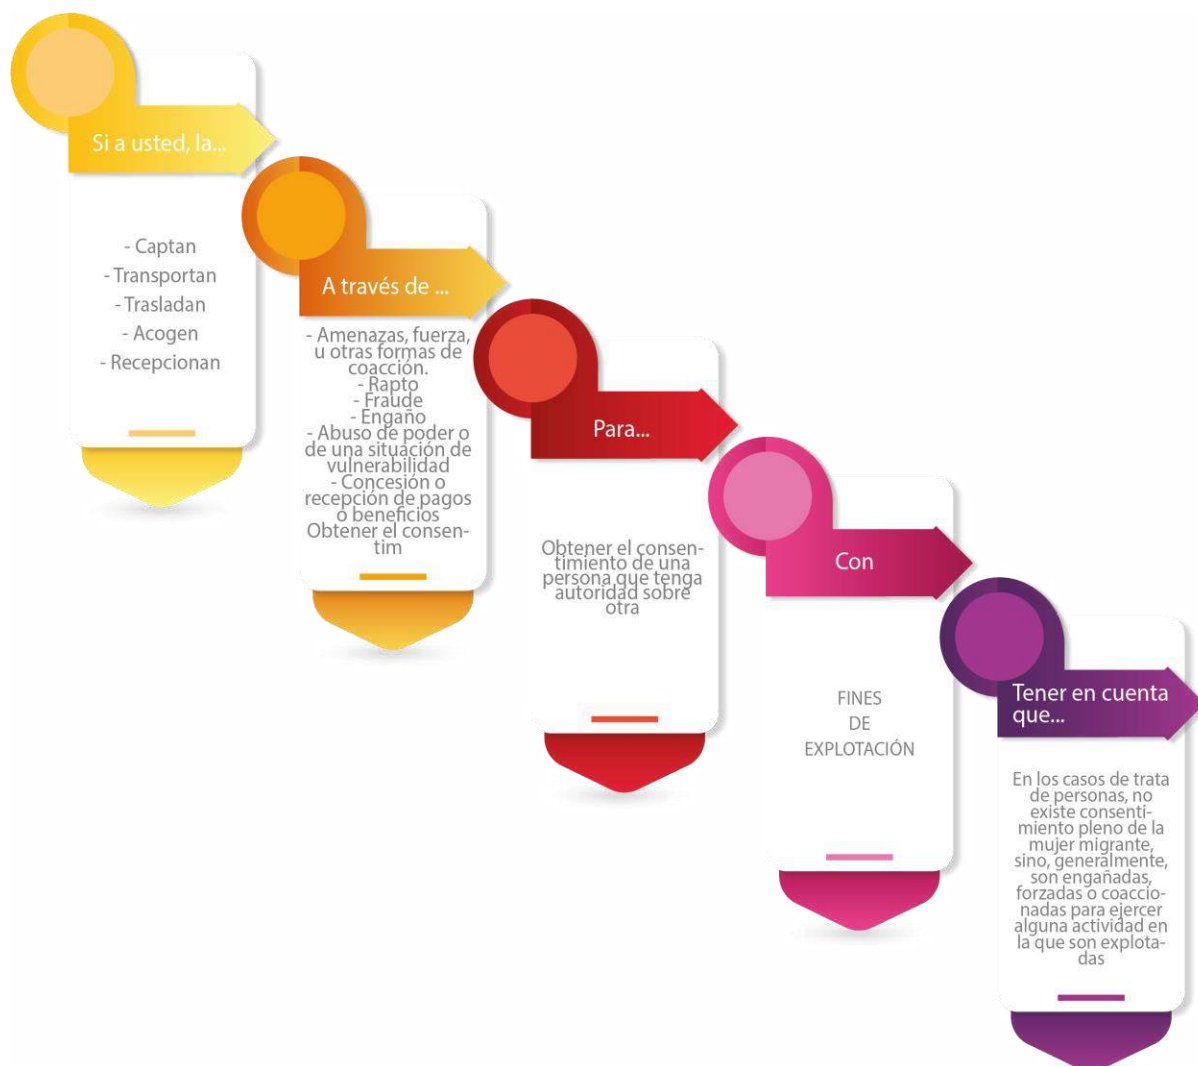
Si a usted, la...

- Captan
- Transportan
- Trasladan
- Acogen
- Recepcionan

A través de ...

- Amenazas, fuerza, u otras formas de coacción.
- Rapto
- Fraude
- Engaño
- Abuso de poder o de una situación de vulnerabilidad
- Concesión o recepción de pagos o beneficios
Obtener el consentim

Para...

Obtener el consentimiento de una persona que tenga autoridad sobre otra

Con

FINES
DE
EXPLOTACIÓN

Tener en cuenta que...

En los casos de trata de personas, no existe consentimiento pleno de la mujer migrante, sino, generalmente, son engañadas, forzadas o coaccionadas para ejercer alguna actividad en la que son explotadas